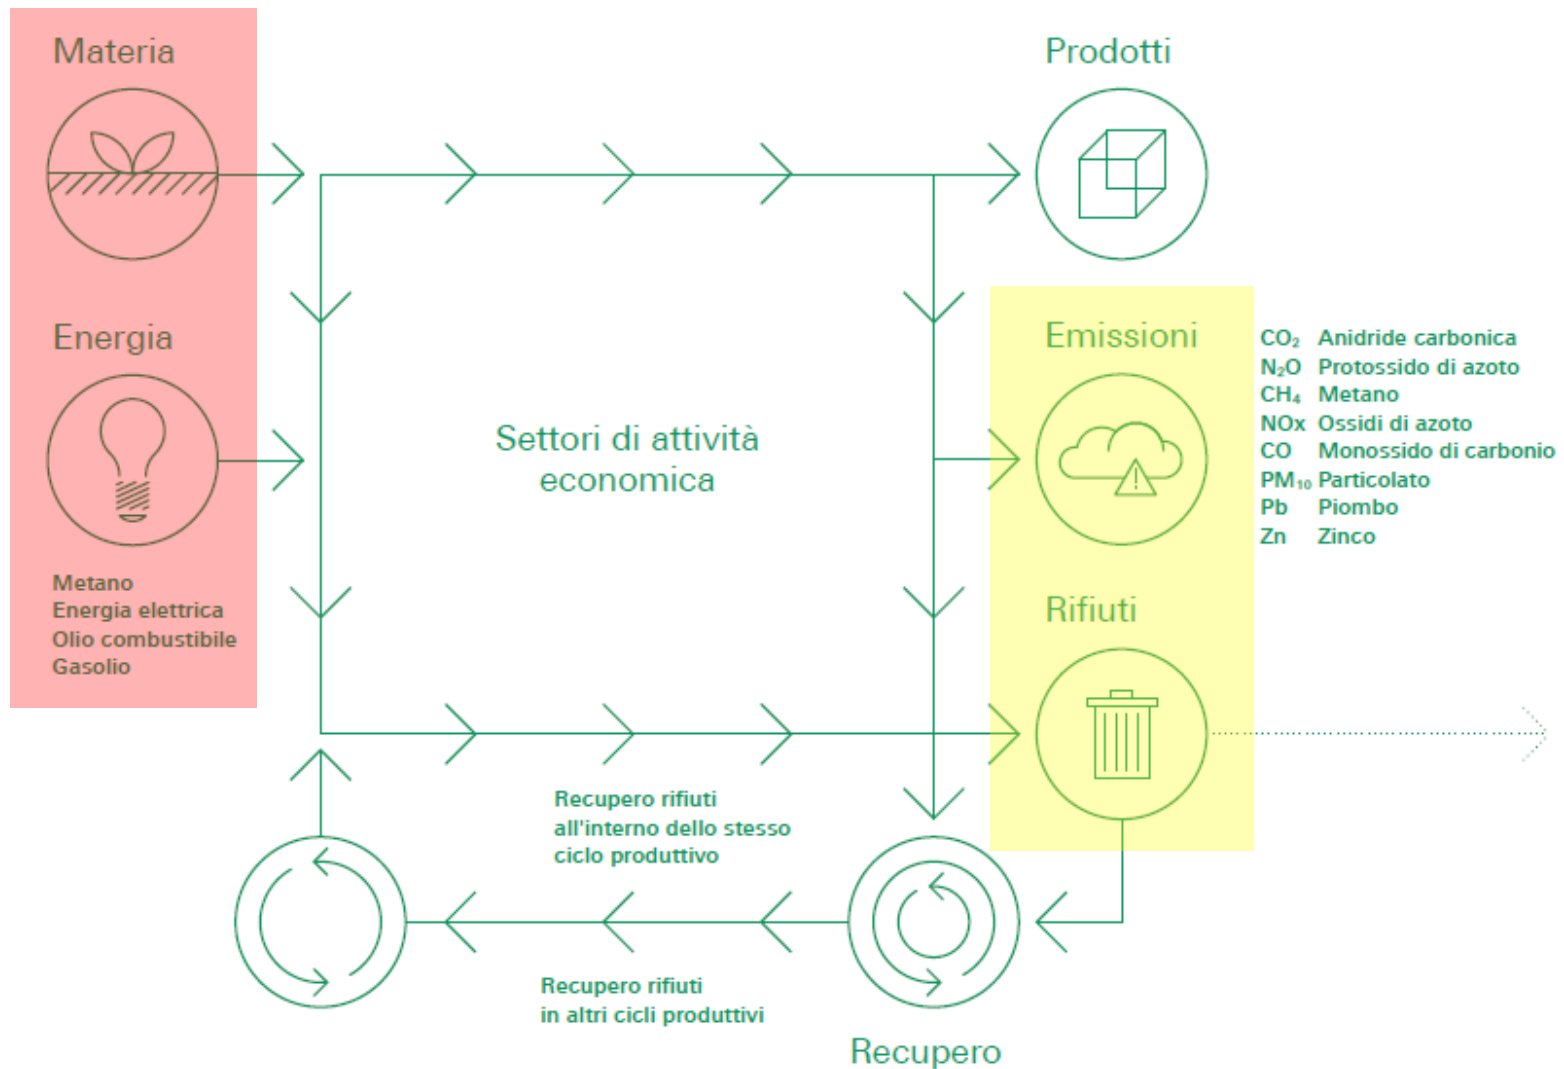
Materia

Prodotti

Energia

Emissioni

| | |
|---|---|
| $CO_2$ | Anidride carbonica |
| $N_2O$ | Protossido di azoto |
| $CH_4$ | Metano |
| NOx | Ossidi di azoto |
| CO | Monossido di carbonio |
| $PM_{10}$ | Particolato |
| Pb | Piombo |
| Zn | Zinco |

Settori di attività economica

Metano
Energia elettrica
Olio combustibile
Gasolio

Rifiuti

Recupero rifiuti all'interno dello stesso ciclo produttivo

Recupero rifiuti in altri cicli produttivi

Recupero